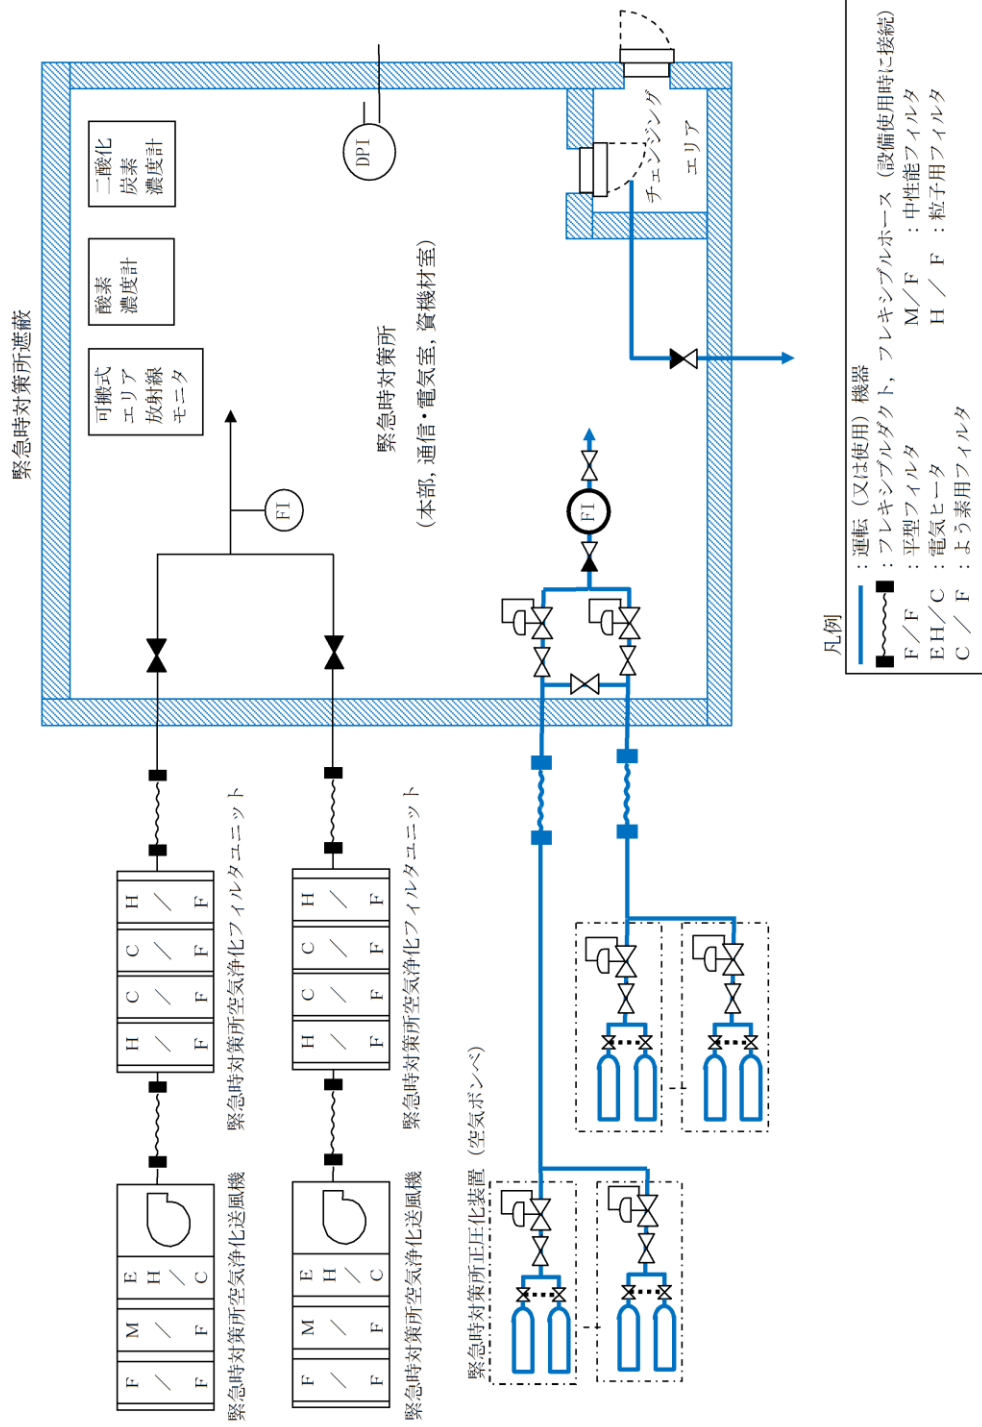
緊急時対策所遮蔽

二酸化炭素濃度計

酸素濃度計

可搬式エリア放射線モニタ

DP1

チェンジングエリア

緊急時対策所
（本部，通信・電気室，資機材室）

FI

FI

緊急時対策所空気浄化フィルタユニット

緊急時対策所空気浄化フィルタユニット

H／F C／F C／F H／F

H／F C／F C／F H／F

緊急時対策所空気浄化送風機

緊急時対策所空気浄化送風機

F／F M／F EH／C

F／F M／F EH／C

緊急時対策所正圧化装置（空気ボンベ）

凡例
：運転（又は使用）機器
：フレキシブルダクト，フレキシブルホース（設備使用時に接続）
F／F ：平型フィルタ　M／F ：中性能フィルタ
EH／C ：電気ヒータ　H／F ：粒子用フィルタ
C／F ：よう素用フィルタ